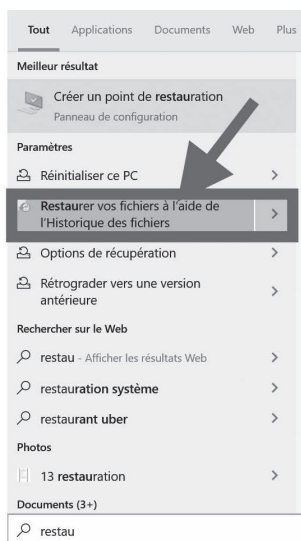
Tout Applications Documents Web Plus

Meilleur résultat

Créer un point de restauration
Panneau de configuration

Paramètres

Réinitialiser ce PC >

Restaurer vos fichiers à l'aide de l'Historique des fichiers >

Options de récupération >

Rétrograder vers une version antérieure >

Rechercher sur le Web

restau - Afficher les résultats Web >

restauration système >

restaurant uber >

Photos

13 restauration >

Documents (3+)

restau